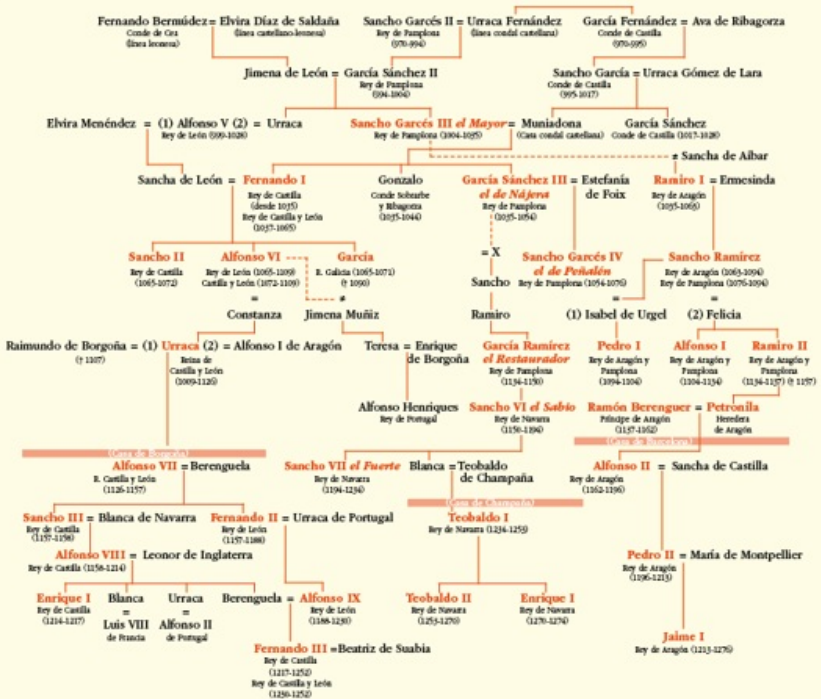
Fernando Bermúdez = Elvira Díaz de Saldaña
Conde de Cea (línea leonesa)
(línea castellano-leonesa)

Sancho Garcés II = Urraca Fernández
Rey de Pamplona (970-994)
(línea condal castellana)

García Fernández = Ava de Ribagorza
Conde de Castilla (970-995)

Jimena de León = García Sánchez II
Rey de Pamplona (994-1004)

Sancho García = Urraca Gómez de Lara
Conde de Castilla (995-1017)

Elvira Menéndez = (1) Alfonso V (2) = Urraca
Rey de León (999-1028)

Sancho Garcés III el Mayor = Muniadona
Rey de Pamplona (1004-1035)
(Casa condal castellana)

García Sánchez
Conde de Castilla (1017-1028)

= Sancha de Aibar

Sancha de León = Fernando I
Rey de Castilla (desde 1035)
Rey de Castilla y León (1037-1065)

Gonzalo
Conde Sobrarbe y Ribagorza (1035-1044)

García Sánchez III el de Nájera = Estefanía de Foix
Rey de Pamplona (1035-1054)

Ramiro I = Ermesinda
Rey de Aragón (1035-1063)

Sancho II
Rey de Castilla (1065-1072)

Alfonso VI
Rey de León (1065-1109)
Castilla y León (1072-1109)

García
R. Galicia (1065-1071) († 1090)

= X

Sancho Garcés IV el de Peñalén
Rey de Pamplona (1054-1076)

Sancho Ramírez
Rey de Aragón (1063-1094)
Rey de Pamplona (1076-1094)

=
Constanza

Jimena Muñiz

Sancho

(1) Isabel de Urgel

(2) Felicia

Raimundo de Borgoña = (1) Urraca (2) = Alfonso I de Aragón
(† 1107)
Reina de Castilla y León (1109-1126)

Teresa = Enrique de Borgoña

Ramiro

García Ramírez el Restaurador
Rey de Pamplona (1134-1150)

Pedro I
Rey de Aragón y Pamplona (1094-1104)

Alfonso I
Rey de Aragón y Pamplona (1104-1134)

Ramiro II
Rey de Aragón y Pamplona (1134-1137) († 1157)

Alfonso Henriques
Rey de Portugal

Sancho VI el Sabio
Rey de Navarra (1150-1194)

Ramón Berenguer = Petronila
Príncipe de Aragón (1137-1162)
Heredera de Aragón

(Casa de Borgoña)

(Casa de Barcelona)

Alfonso VII = Berenguela
R. Castilla y León (1126-1157)

Sancho VII el Fuerte
Rey de Navarra (1194-1234)

Blanca = Teobaldo de Champaña

Alfonso II = Sancha de Castilla
Rey de Aragón (1162-1196)

(Casa de Champaña)

Sancho III = Blanca de Navarra
Rey de Castilla (1157-1158)

Fernando II = Urraca de Portugal
Rey de León (1157-1188)

Teobaldo I
Rey de Navarra (1234-1253)

Alfonso VIII = Leonor de Inglaterra
Rey de Castilla (1158-1214)

Pedro II = María de Montpellier
Rey de Aragón (1196-1213)

Enrique I
Rey de Castilla (1214-1217)

Blanca
=
Luis VIII
de Francia

Urraca
=
Alfonso II
de Portugal

Berenguela = Alfonso IX
Rey de León (1188-1230)

Teobaldo II
Rey de Navarra (1253-1270)

Enrique I
Rey de Navarra (1270-1274)

Fernando III = Beatriz de Suabia
Rey de Castilla (1217-1252)
Rey de Castilla y León (1230-1252)

Jaime I
Rey de Aragón (1213-1276)